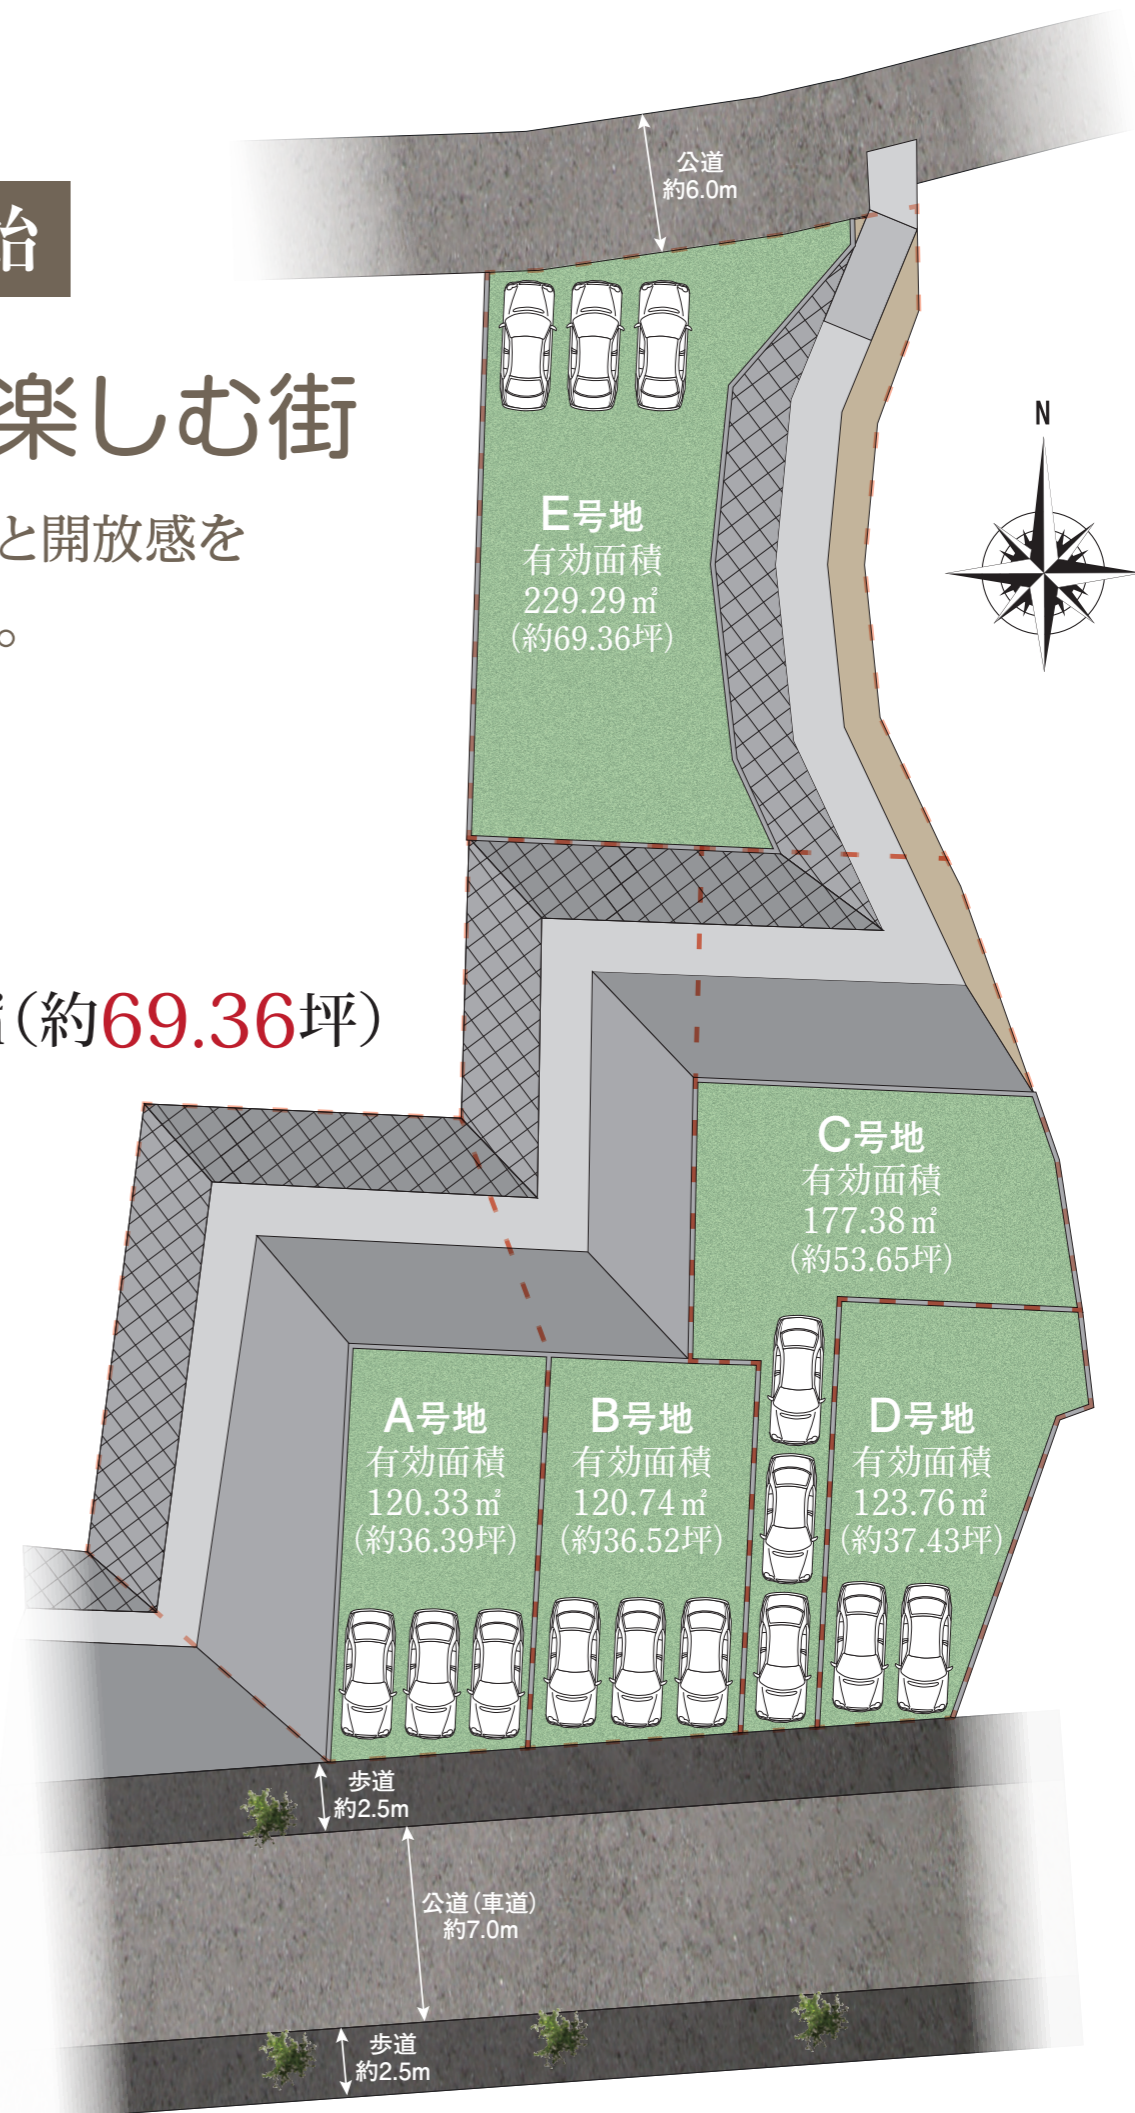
台

楽しむ街

と開放感を

。

(約69.36坪)

公道
約6.0m

N

E号地
有効面積
229.29㎡
(約69.36坪)

C号地
有効面積
177.38㎡
(約53.65坪)

A号地
有効面積
120.33㎡
(約36.39坪)

B号地
有効面積
120.74㎡
(約36.52坪)

D号地
有効面積
123.76㎡
(約37.43坪)

歩道
約2.5m

公道(車道)
約7.0m

歩道
約2.5m